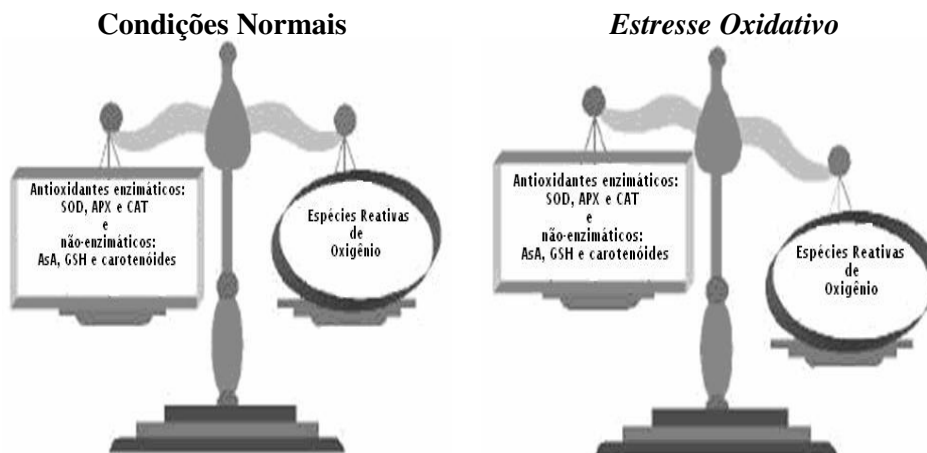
**Condições Normais**

Antioxidantes enzimáticos:
SOD, APX e CAT
e
não-enzimáticos:
AsA, GSH e carotenóides

Espécies Reativas
de
Oxigênio

*Estresse Oxidativo*

Antioxidantes enzimáticos:
SOD, APX e CAT
e
não-enzimáticos:
AsA, GSH e carotenóides

Espécies Reativas
de
Oxigênio